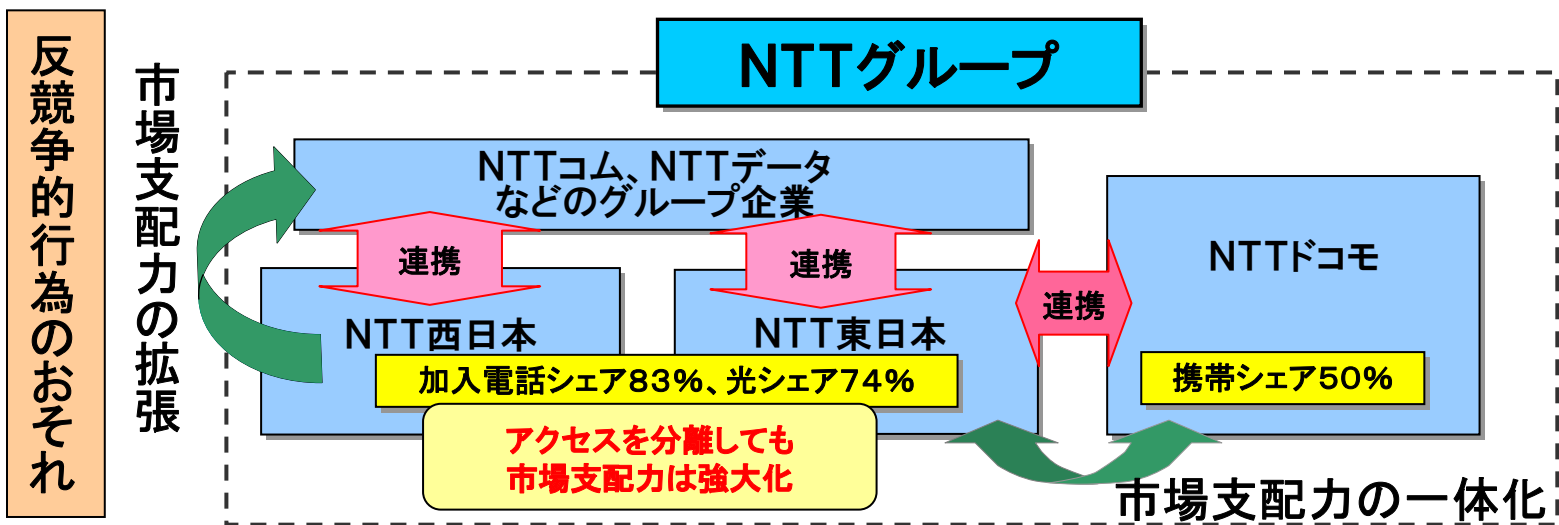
反競争的行為のおそれ

市場支配力の拡張

NTTグループ

NTTコム、NTTデータ
などのグループ企業

連携

連携

連携

NTT西日本

NTT東日本

NTTドコモ

加入電話シェア83%、光シェア74%

携帯シェア50%

アクセスを分離しても
市場支配力は強大化

市場支配力の一体化